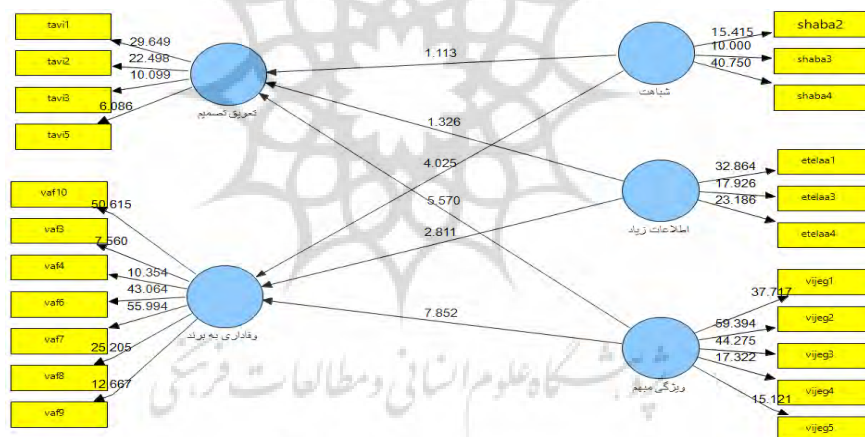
tavi1
tavi2
tavi3
tavi5
29.649
22.498
10.099
6.086
تعویق تصمیم
1.113
شباهت
15.415
10.000
40.750
shaba2
shaba3
shaba4
1.326
4.025
اطلاعات زیاد
32.864
17.926
23.186
etelaa1
etelaa3
etelaa4
5.570
2.811
vaf10
vaf3
vaf4
vaf6
vaf7
vaf8
vaf9
50.615
7.560
10.354
43.064
55.994
25.205
12.667
وفاداری به برند
7.852
ویژگی مبهم
37.717
59.394
44.275
17.322
15.121
vijeg1
vijeg2
vijeg3
vijeg4
vijeg5
پژوهشگاه علوم انسانی و مطالعات فرهنگی